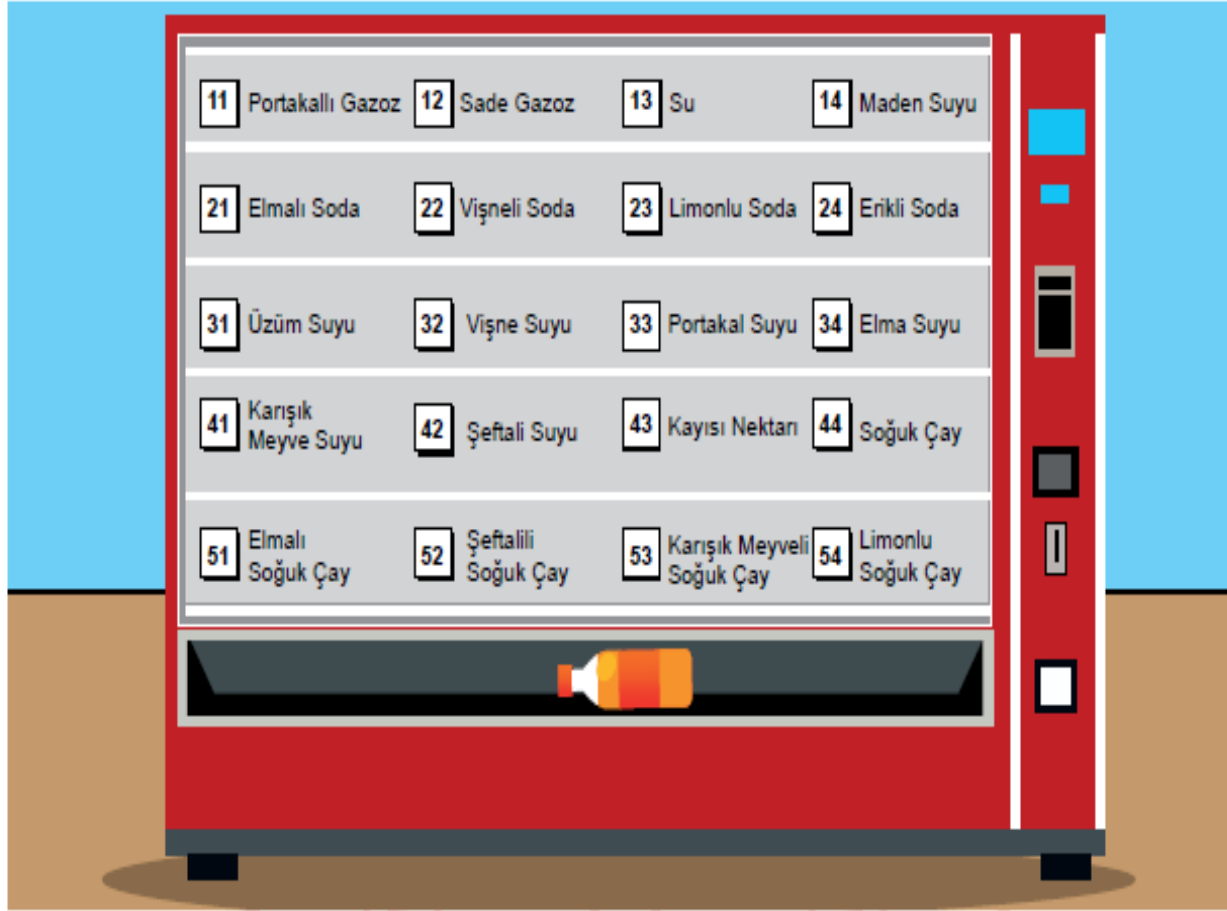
| | | | |
|---|---|---|---|
| 11 Portakallı Gazoz | 12 Sade Gazoz | 13 Su | 14 Maden Suyu |
| 21 Elmalı Soda | 22 Vişneli Soda | 23 Limonlu Soda | 24 Erikli Soda |
| 31 Üzüm Suyu | 32 Vişne Suyu | 33 Portakal Suyu | 34 Elma Suyu |
| 41 Karışık Meyve Suyu | 42 Şeftali Suyu | 43 Kayısı Nektarı | 44 Soğuk Çay |
| 51 Elmalı Soğuk Çay | 52 Şeftalili Soğuk Çay | 53 Karışık Meyveli Soğuk Çay | 54 Limonlu Soğuk Çay |